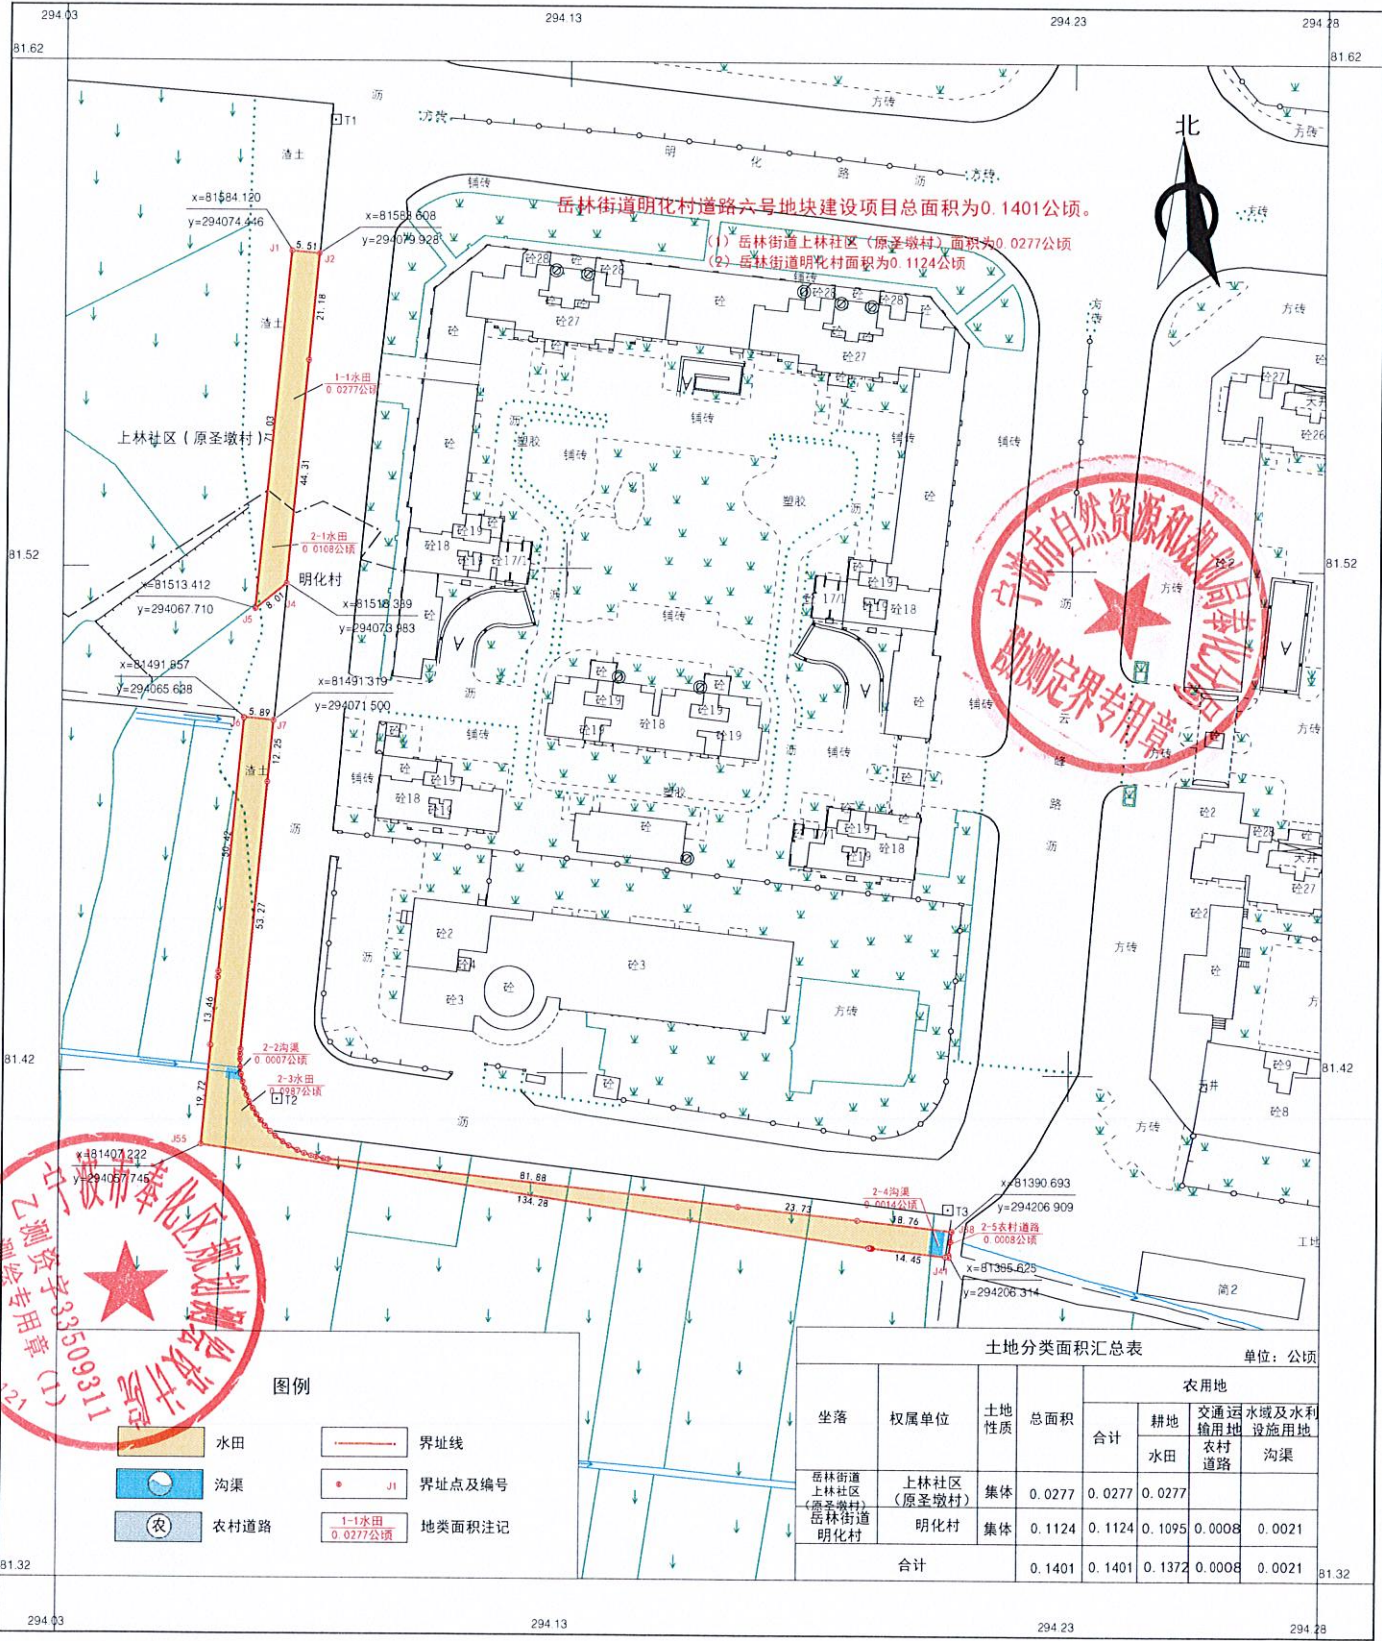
294.03 294.13 294.23 294.28

81.62 81.62

北

岳林街道明化村道路六号地块建设项目总面积为0.1401公顷。

（1）岳林街道上林社区（原圣墩村）面积为0.0277公顷
（2）岳林街道明化村面积为0.1124公顷

明 化 路

沥 方砖 渣土 铺砖 砼 砼28 砼27 砼23 砼19 砼18 砼17/1 砼2 砼3 塑胶 沥 方砖 砼26 大井 砼9 砼8 简2 工地

T1 T2 T3

x=81584.120
y=294074.446
x=81583.608
y=294079.928
J1 J2 5.51 21.18
1-1水田
0.0277公顷
上林社区（原圣墩村）
71.03
44.31
2-1水田
0.0108公顷
明化村
x=81513.412
y=294067.710
x=81518.369
y=294073.983
J5 J4 8.01
x=81491.657
y=294065.638
x=81491.319
y=294071.500
J6 J7 5.89
12.25
30.42
53.27
13.46
2-2沟渠
0.0007公顷
2-3水田
0.0987公顷
19.72
J55
x=81407.222
y=294057.745
81.88
134.28
23.73
2-4沟渠
0.0014公顷
8.76
14.45
x=81390.693
y=294206.909
2-5农村道路
0.0008公顷
J41
x=81395.625
y=294206.314

81.52 81.52
81.42 81.42
81.32 81.32

宁波市奉化区规划测绘设计院
乙测资字33509311
测绘专用章（1）

宁波市自然资源和规划局奉化分局
勘测定界专用章

图例
水田 界址线
沟渠 界址点及编号 J1
农村道路 地类面积注记 1-1水田 0.0277公顷

土地分类面积汇总表
单位：公顷

| 坐落 | 权属单位 | 土地性质 | 总面积 | 农用地 合计 | 耕地 水田 | 交通运输用地 农村道路 | 水域及水利设施用地 沟渠 |
|---|---|---|---|---|---|---|---|
| 岳林街道上林社区（原圣墩村） | 上林社区（原圣墩村） | 集体 | 0.0277 | 0.0277 | 0.0277 | | |
| 岳林街道明化村 | 明化村 | 集体 | 0.1124 | 0.1124 | 0.1095 | 0.0008 | 0.0021 |
| 合计 | | | 0.1401 | 0.1401 | 0.1372 | 0.0008 | 0.0021 |